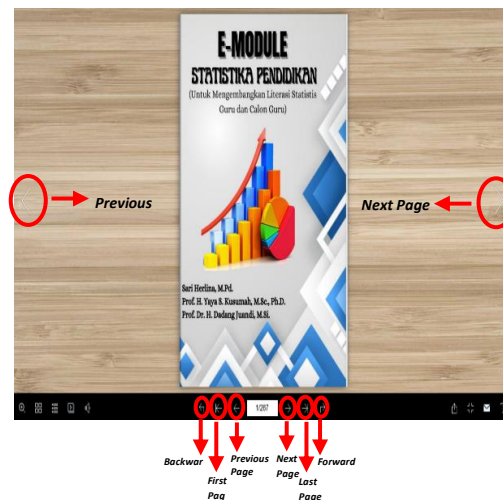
E-MODULE
STATISTIKA PENDIDIKAN
(Untuk Mengembangkan Literasi Statistis Guru dan Calon Guru)

Sari Herlina, M.Pd.
Prof. H. Yaya S. Kusumah, M.Sc., Ph.D.
Prof. Dr. H. Dadang Juandi, M.Si.

Previous

Next Page

1/267

Backwar

First Pag

Previous Page

Next Page

Last Page

Forward